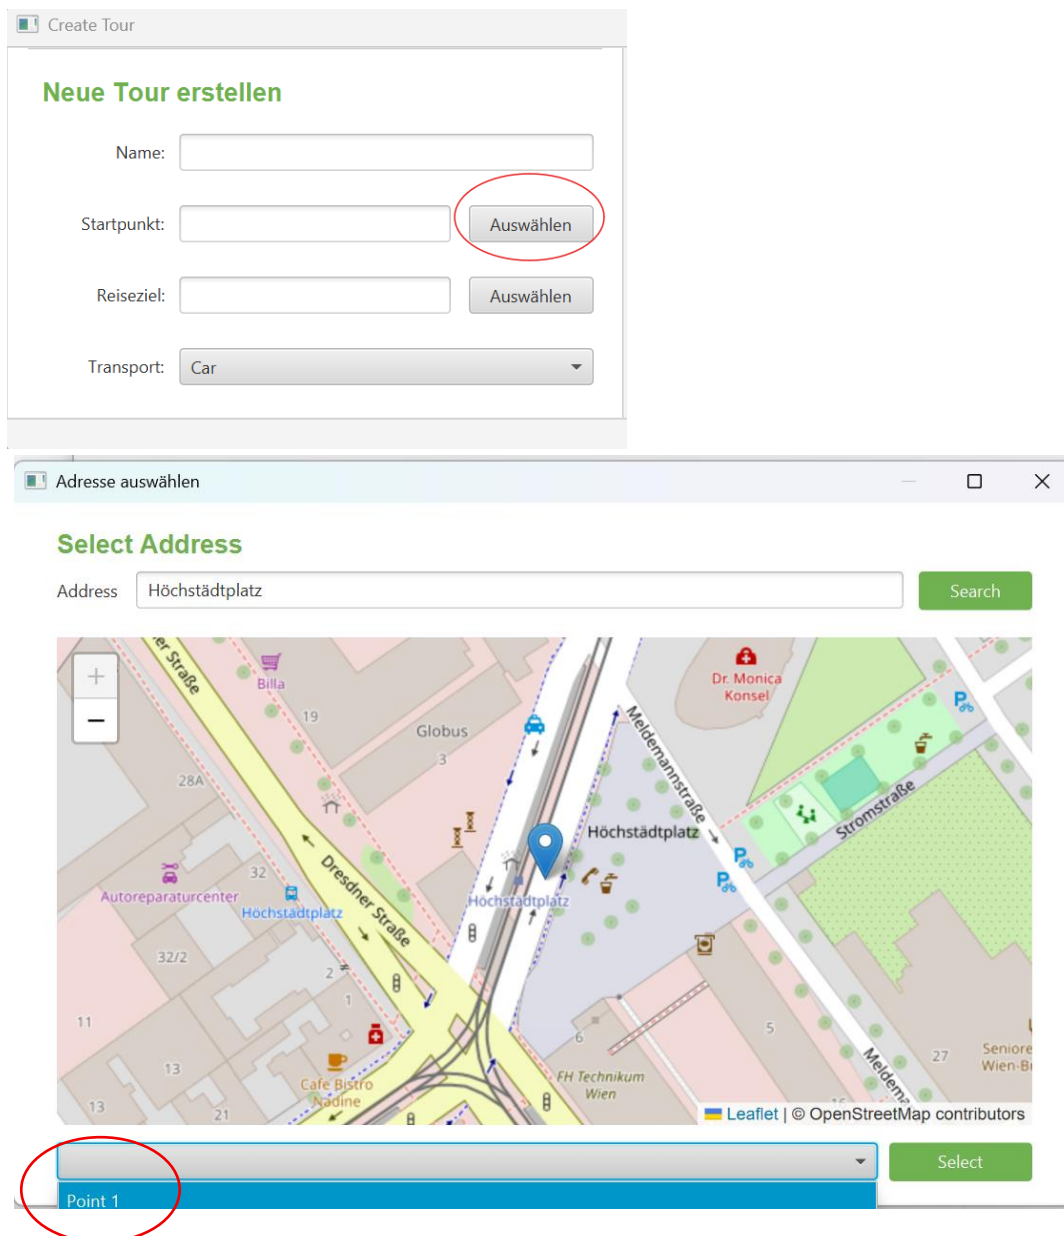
Create Tour

Neue Tour erstellen

Name:

Startpunkt: Auswählen

Reiseziel: Auswählen

Transport: Car

Adresse auswählen

Select Address

Address Höchstädtplatz Search

+
−

Billa
19
Globus
3
28A
Dresdner Straße
32
Autoreparaturcenter
Höchstädtplatz
32/2
2
1
11
13
13
21
Cafe Bistro Nadine
Dr. Monica Konsel
Meldemannstraße
Höchstädtplatz
Stromstraße
Höchstädtplatz
6
5
27
FH Technikum Wien
Seniore Wien-B
Meldema

Leaflet | © OpenStreetMap contributors

Select

Point 1